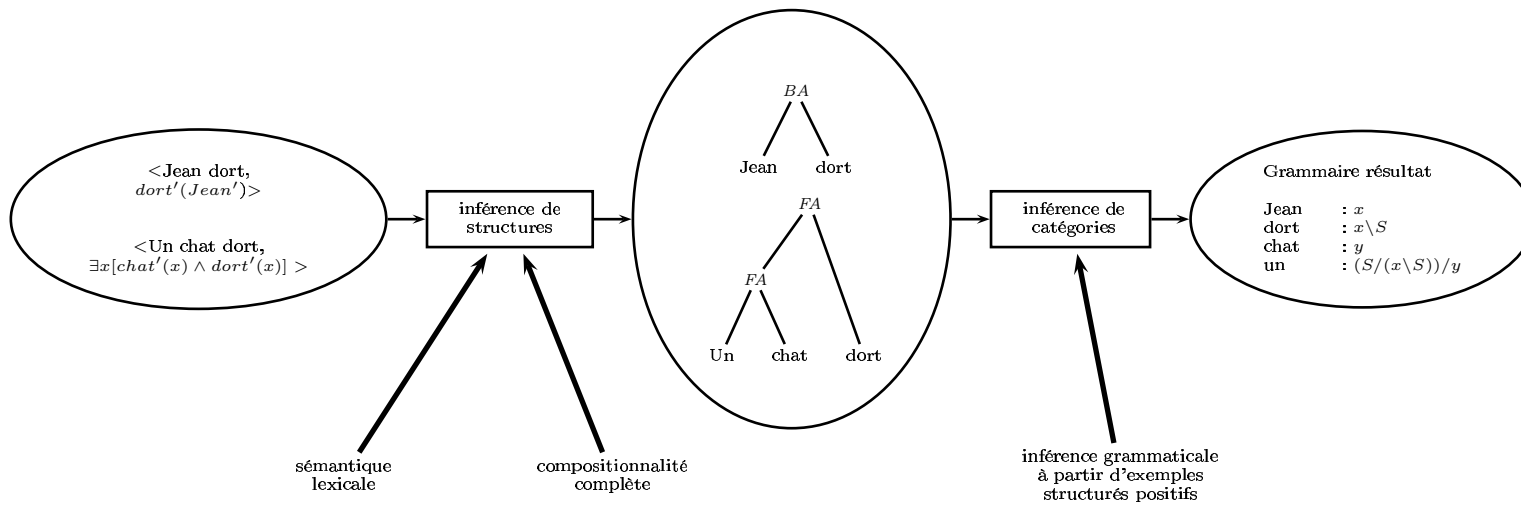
<Jean dort,
$dort'(Jean')$>

<Un chat dort,
$\exists x[chat'(x) \wedge dort'(x)]$ >

inférence de structures

$BA$

Jean dort

$FA$

$FA$

Un chat dort

inférence de catégories

Grammaire résultat

Jean : $x$
dort : $x\backslash S$
chat : $y$
un : $(S/(x\backslash S))/y$

sémantique lexicale

compositionnalité complète

inférence grammaticale à partir d'exemples structurés positifs